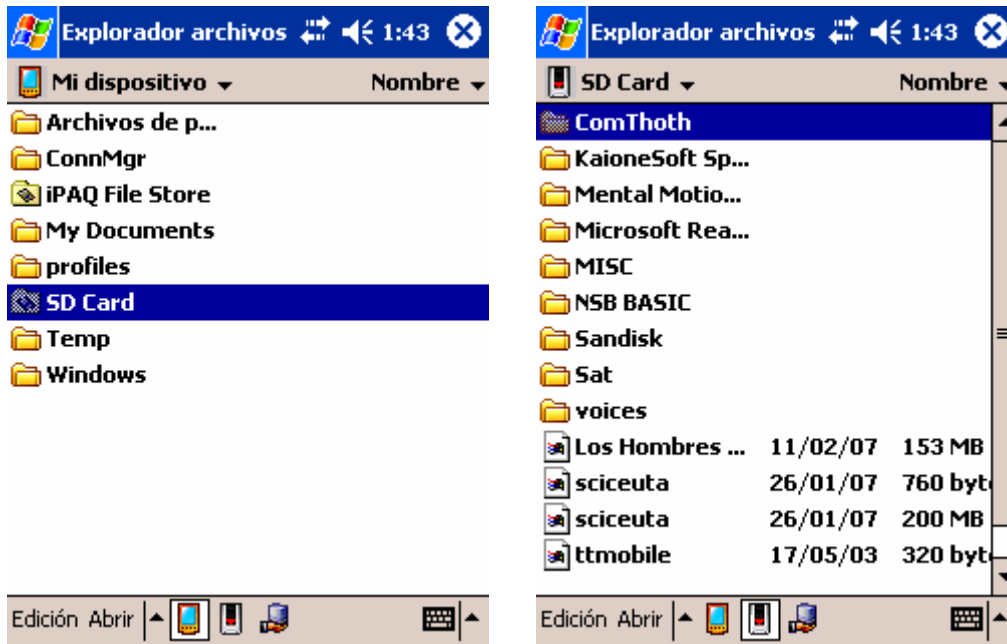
Explorador archivos 1:43

Mi dispositivo ▾ Nombre ▾

Archivos de p...
ConnMgr
iPAQ File Store
My Documents
profiles
SD Card
Temp
Windows

Edición Abrir

Explorador archivos 1:43

SD Card ▾ Nombre

ComThoth
KaioneSoft Sp...
Mental Motio...
Microsoft Rea...
MISC
NSB BASIC
Sandisk
Sat
voices

| | | |
|---|---|---|
| Los Hombres ... | 11/02/07 | 153 MB |
| sciceuta | 26/01/07 | 760 byt |
| sciceuta | 26/01/07 | 200 MB |
| ttmobile | 17/05/03 | 320 byt |

Edición Abrir